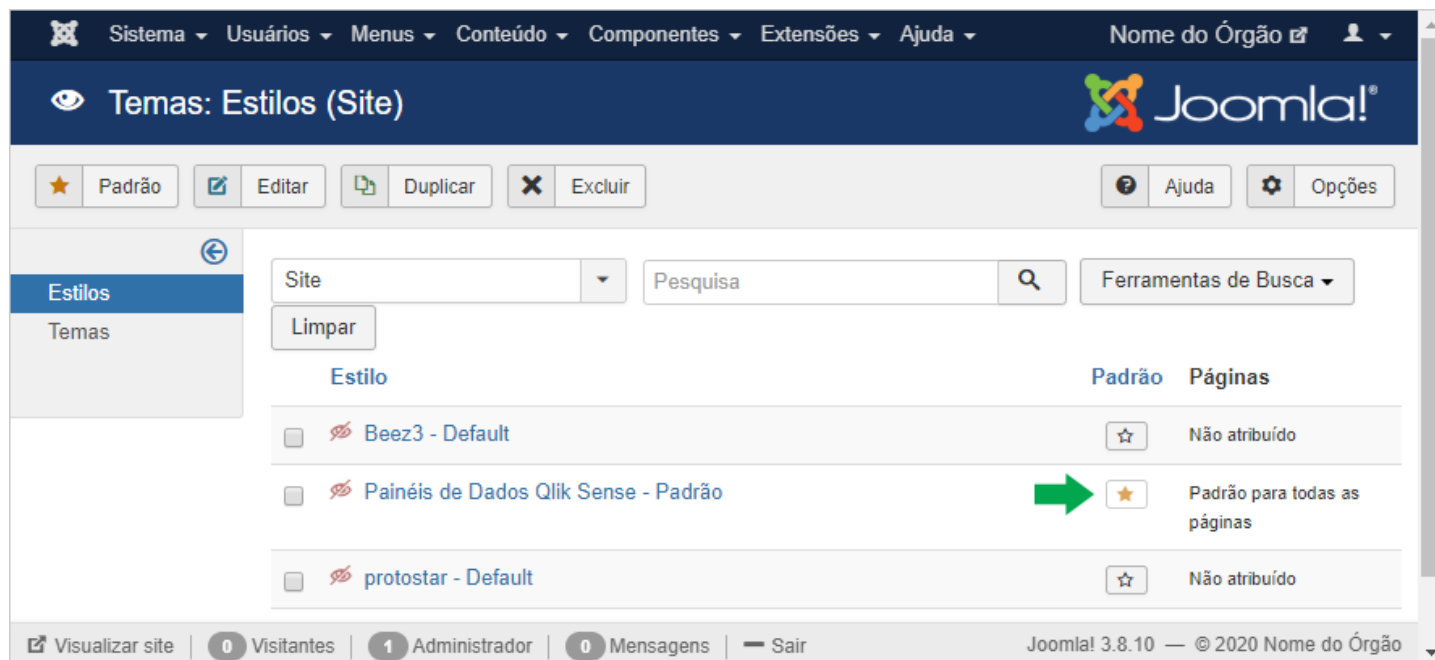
Sistema ▾ Usuários ▾ Menus ▾ Conteúdo ▾ Componentes ▾ Extensões ▾ Ajuda ▾

Nome do Órgão

Temas: Estilos (Site)

Joomla!®

Padrão | Editar | Duplicar | Excluir

Ajuda | Opções

Estilos
Temas

Site

Pesquisa

Ferramentas de Busca ▾

Limpar

| | Estilo | Padrão | Páginas |
|---|---|---|---|
| | Beez3 - Default | ☆ | Não atribuído |
| | Painéis de Dados Qlik Sense - Padrão | ★ | Padrão para todas as páginas |
| | protostar - Default | ☆ | Não atribuído |

Visualizar site | 0 Visitantes | 1 Administrador | 0 Mensagens | — Sair

Joomla! 3.8.10 — © 2020 Nome do Órgão